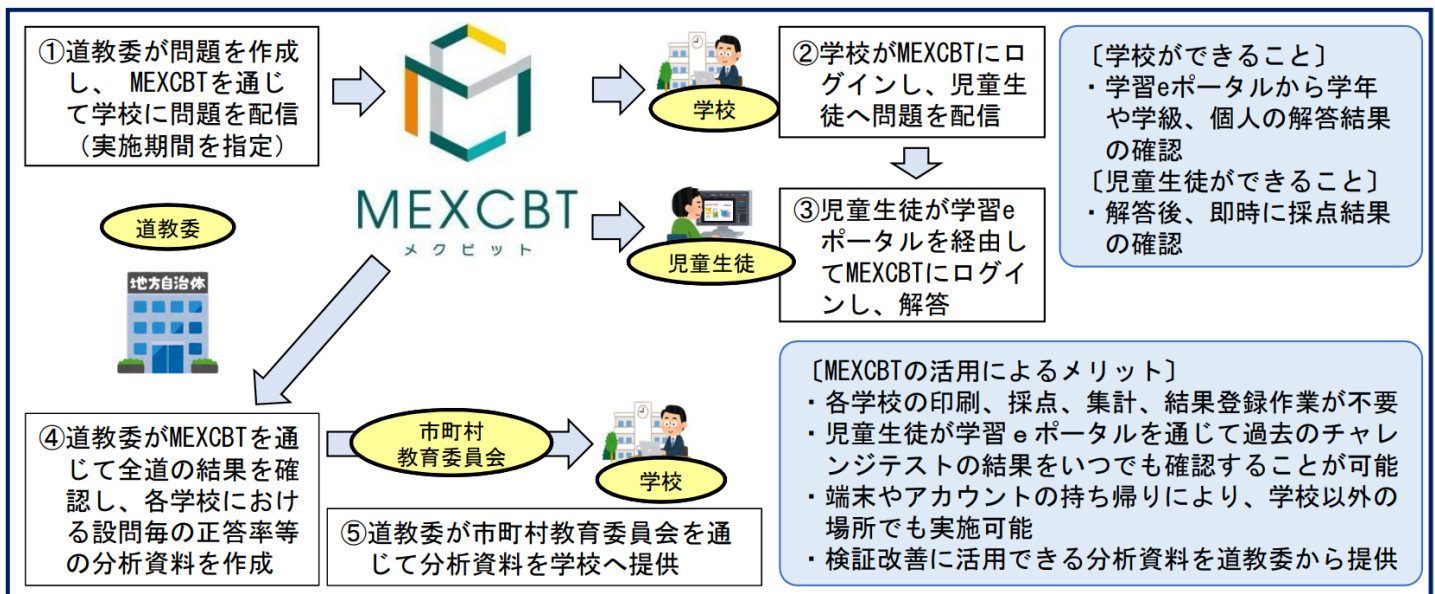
①道教委が問題を作成し、 MEXCBTを通じて学校に問題を配信（実施期間を指定）

MEXCBT
メクビット

道教委

地方自治体

学校

②学校がMEXCBTにログインし、児童生徒へ問題を配信

児童生徒

③児童生徒が学習eポータルを経由してMEXCBTにログインし、解答

〔学校ができること〕
・学習eポータルから学年や学級、個人の解答結果の確認
〔児童生徒ができること〕
・解答後、即時に採点結果の確認

④道教委がMEXCBTを通じて全道の結果を確認し、各学校における設問毎の正答率等の分析資料を作成

市町村
教育委員会

学校

⑤道教委が市町村教育委員会を通じて分析資料を学校へ提供

〔MEXCBTの活用によるメリット〕
・各学校の印刷、採点、集計、結果登録作業が不要
・児童生徒が学習eポータルを通じて過去のチャレンジテストの結果をいつでも確認することが可能
・端末やアカウントの持ち帰りにより、学校以外の場所でも実施可能
・検証改善に活用できる分析資料を道教委から提供